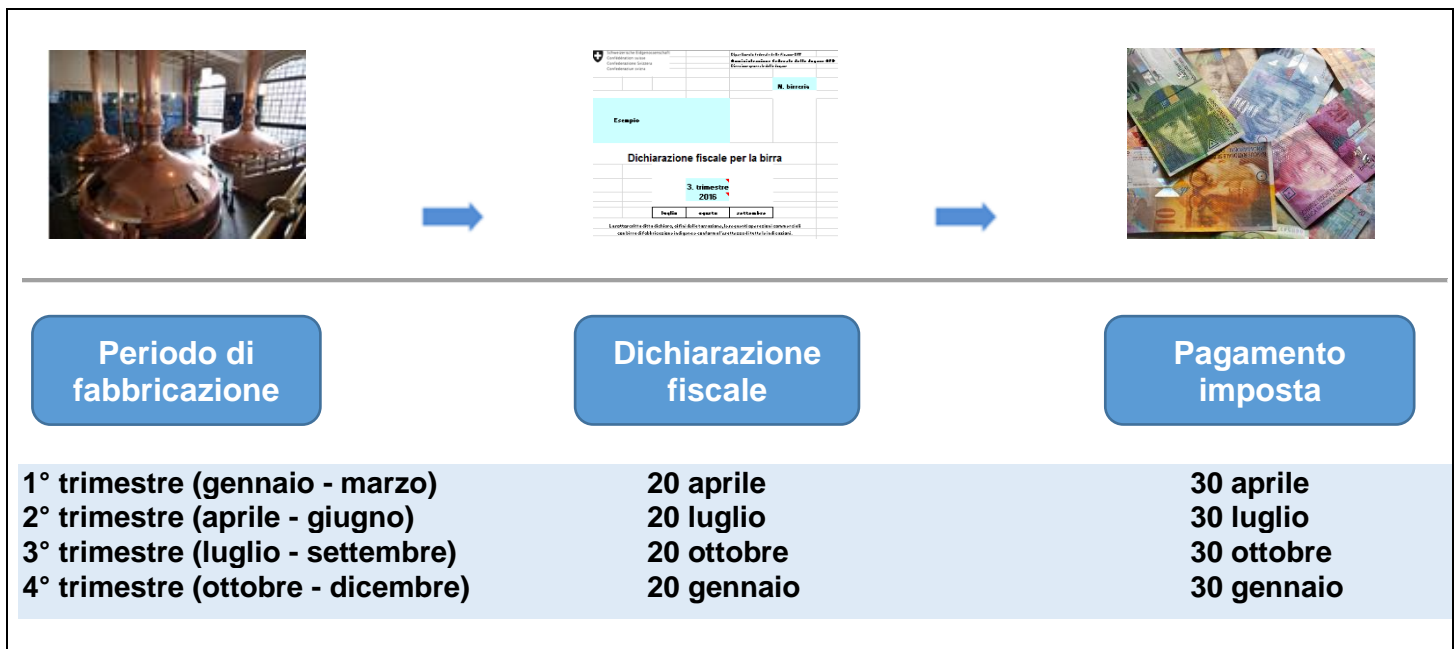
Schweizerische Eidgenossenschaft
Confédération suisse
Confederazione Svizzera
Confederaziun svizra

Dipartimento federale delle finanze DFF
Amministrazione federale delle dogane AFD
Direzione generale delle dogane

N. birreria

Esempio

Dichiarazione fiscale per la birra

3. trimestre
2016

| luglio | agosto | settembre |
|---|---|---|

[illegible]

Periodo di fabbricazione

Dichiarazione fiscale

Pagamento imposta

| | | |
|---|---|---|
| 1° trimestre (gennaio - marzo) | 20 aprile | 30 aprile |
| 2° trimestre (aprile - giugno) | 20 luglio | 30 luglio |
| 3° trimestre (luglio - settembre) | 20 ottobre | 30 ottobre |
| 4° trimestre (ottobre - dicembre) | 20 gennaio | 30 gennaio |